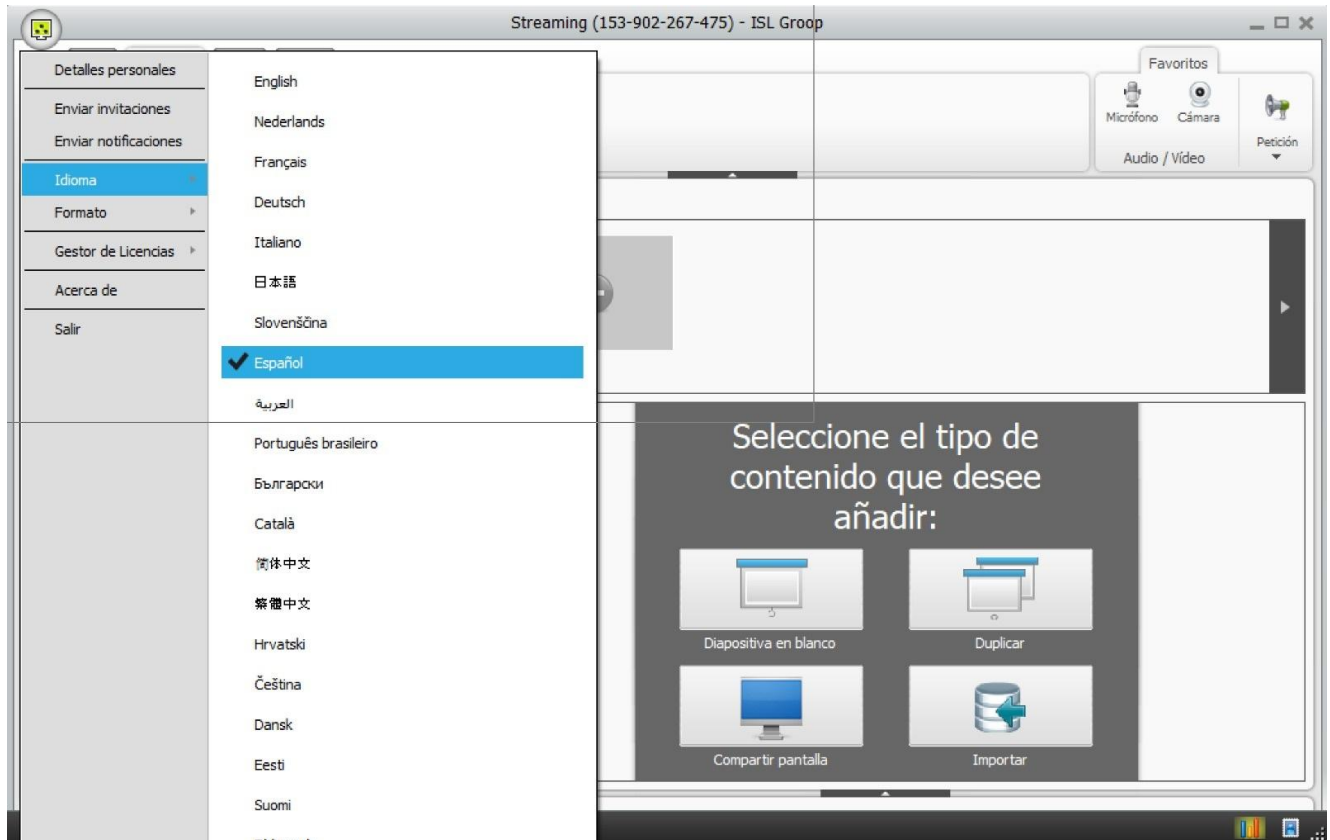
Streaming (153-902-267-475) - ISL Groop

Detalles personales
Enviar invitaciones
Enviar notificaciones
Idioma
Formato
Gestor de Licencias
Acerca de
Salir

English
Nederlands
Français
Deutsch
Italiano
日本語
Slovenščina
Español
العربية
Português brasileiro
Български
Català
简体中文
繁體中文
Hrvatski
Čeština
Dansk
Eesti
Suomi
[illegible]

Favoritos
Micrófono
Cámara
Audio / Vídeo
Petición

Seleccione el tipo de contenido que desee añadir:
Diapositiva en blanco
Duplicar
Compartir pantalla
Importar